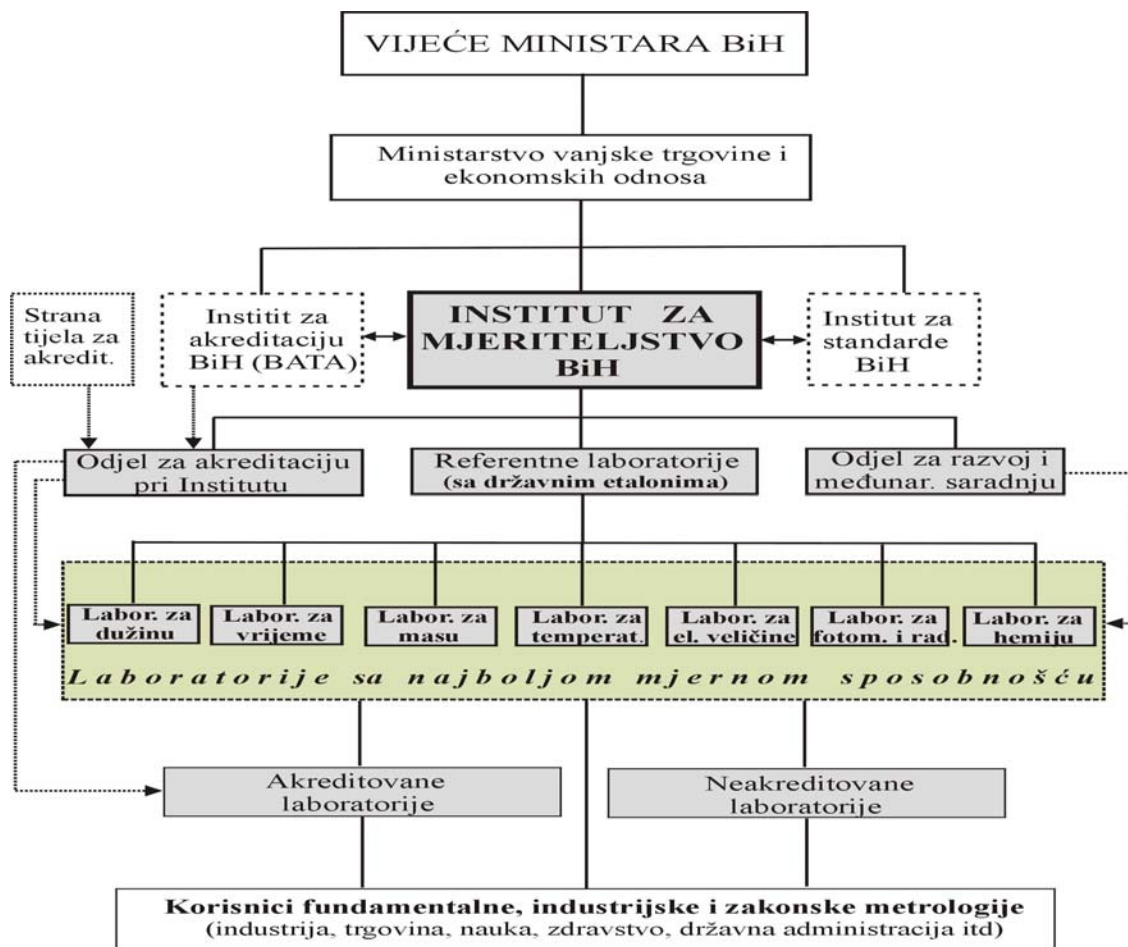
VIJEĆE MINISTARA BiH

Ministarstvo vanjske trgovine i ekonomskih odnosa

Strana tijela za akredit.

Institit za akreditaciju BiH (BATA)

INSTITUT ZA MJERITELJSTVO BiH

Institut za standarde BiH

Odjel za akreditaciju pri Institutu

Referentne laboratorije (sa državnim etalonima)

Odjel za razvoj i međunar. saradnju

Labor. za dužinu

Labor. za vrijeme

Labor. za masu

Labor. za temperat.

Labor. za el. veličine

Labor. za fotom. i rad.

Labor. za hemiju

Laboratorije sa najboljom mjernom sposobnošću

Akreditovane laboratorije

Neakreditovane laboratorije

Korisnici fundamentalne, industrijske i zakonske metrologije (industrija, trgovina, nauka, zdravstvo, državna administracija itd)